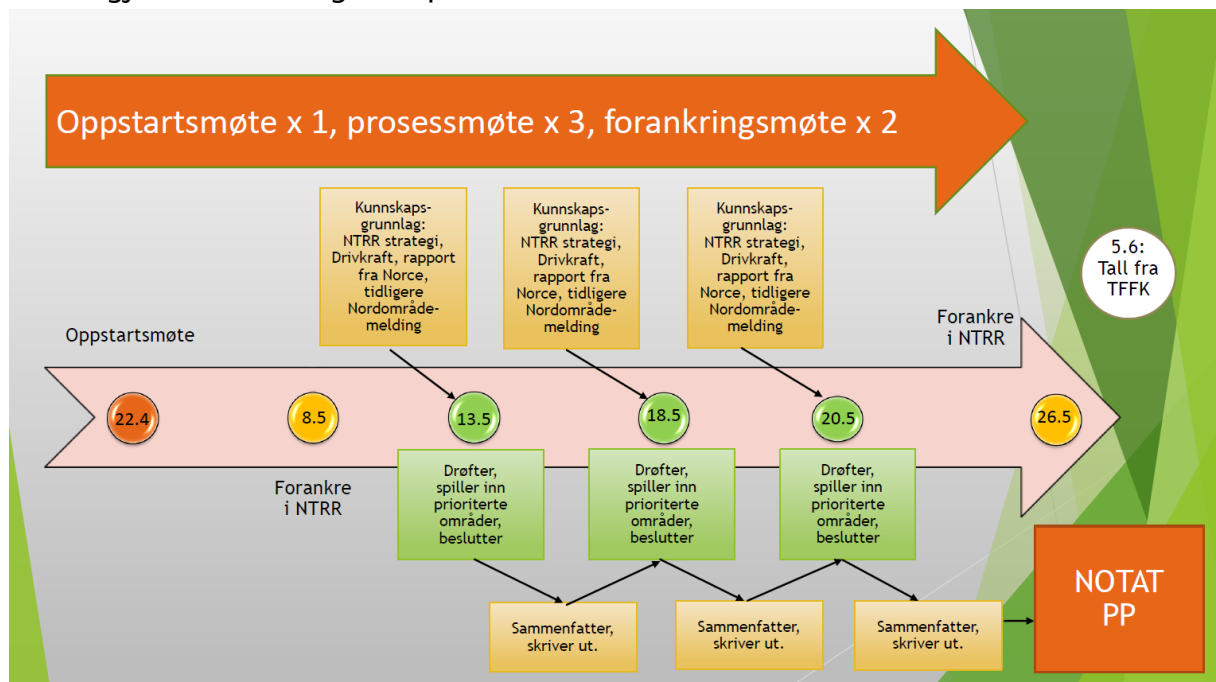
Oppstartsmøte x 1, prosessmøte x 3, forankringsmøte x 2

Kunnskapsgrunnlag: NTRR strategi, Drivkraft, rapport fra Norce, tidligere Nordområdemelding

Kunnskapsgrunnlag: NTRR strategi, Drivkraft, rapport fra Norce, tidligere Nordområdemelding

Kunnskapsgrunnlag: NTRR strategi, Drivkraft, rapport fra Norce, tidligere Nordområdemelding

5.6: Tall fra TFFK

Oppstartsmøte

Forankre i NTRR

22.4

8.5

13.5

18.5

20.5

26.5

Forankre i NTRR

Drøfter, spiller inn prioriterte områder, beslutter

Drøfter, spiller inn prioriterte områder, beslutter

Drøfter, spiller inn prioriterte områder, beslutter

Sammenfatter, skriver ut.

Sammenfatter, skriver ut.

Sammenfatter, skriver ut.

NOTAT PP